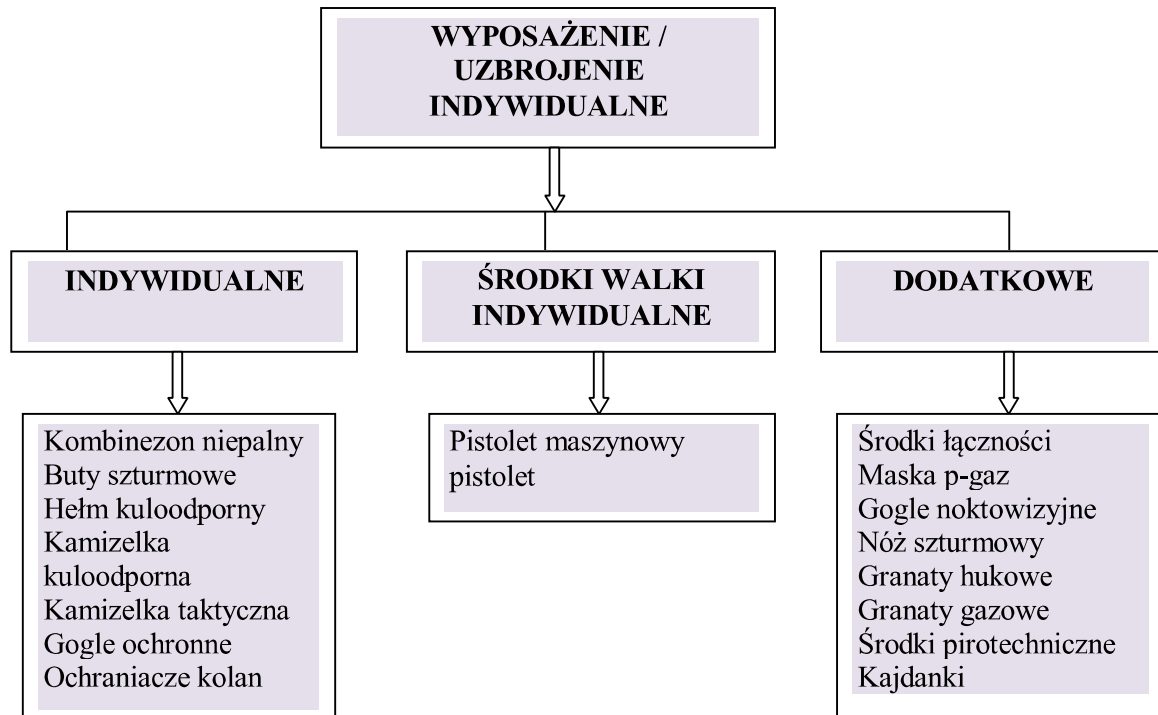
WYPOSAŻENIE / UZBROJENIE INDYWIDUALNE

INDYWIDUALNE

ŚRODKI WALKI INDYWIDUALNE

DODATKOWE

Kombinezon niepalny
Buty szturmowe
Hełm kuloodporny
Kamizelka kuloodporna
Kamizelka taktyczna
Gogle ochronne
Ochraniacze kolan

Pistolet maszynowy
pistolet

Środki łączności
Maska p-gaz
Gogle noktowizyjne
Nóż szturmowy
Granaty hukowe
Granaty gazowe
Środki pirotechniczne
Kajdanki